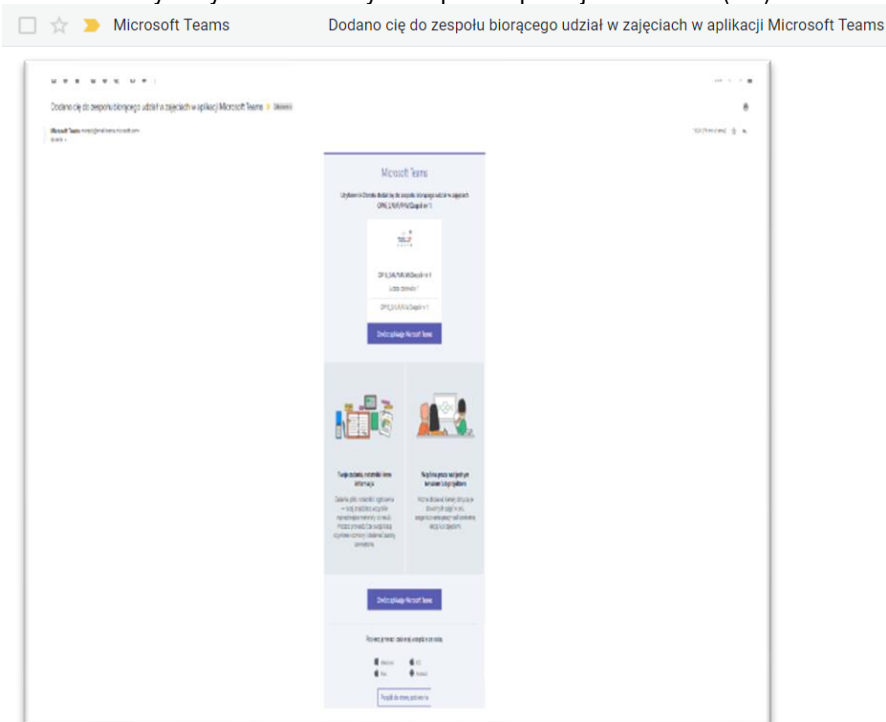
Microsoft Teams Dodano cię do zespołu biorącego udział w zajęciach w aplikacji Microsoft Teams

Dodano cię do zespołu biorącego udział w zajęciach w aplikacji Microsoft Teams

Microsoft Teams

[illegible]

Microsoft Teams

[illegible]

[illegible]

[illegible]

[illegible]

Otwórz aplikację Microsoft Teams

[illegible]

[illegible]

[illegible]

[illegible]

Otwórz aplikację Microsoft Teams

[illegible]

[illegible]